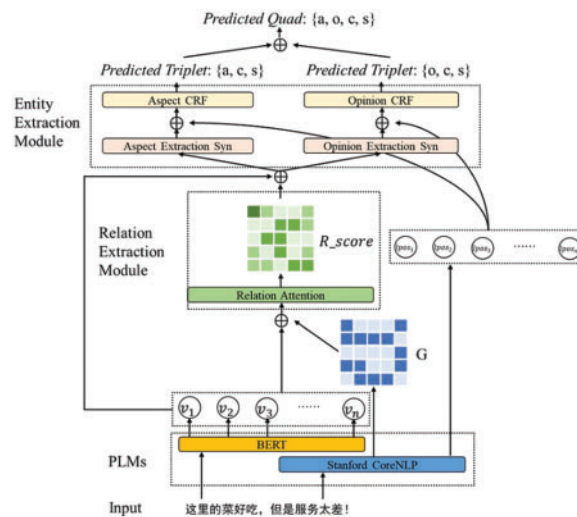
Predicted Quad: {a, o, c, s}

Predicted Triplet: {a, c, s}

Predicted Triplet: {o, c, s}

Entity Extraction Module

Aspect CRF

Opinion CRF

Aspect Extraction Syn

Opinion Extraction Syn

Relation Extraction Module

$R\_score$

Relation Attention

$pos_1$ $pos_2$ $pos_3$ ······ $pos_n$

G

$v_1$ $v_2$ $v_3$ ······ $v_n$

BERT

PLMs

Stanford CoreNLP

Input

这里的菜好吃，但是服务太差！